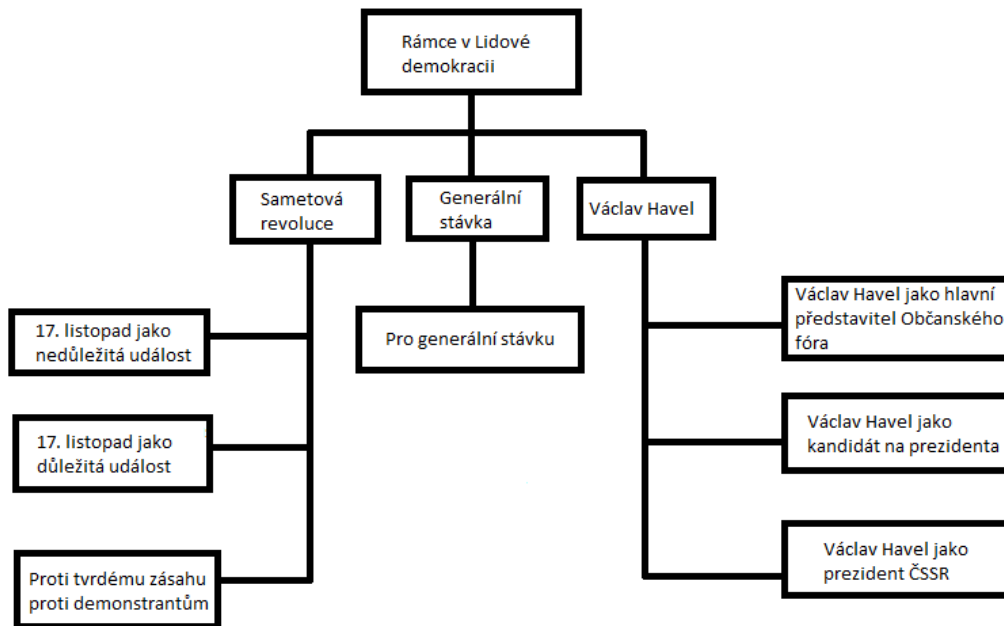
Rámce v Lidové demokracii

Sametová revoluce

Generální stávka

Václav Havel

17. listopad jako nedůležitá událost

17. listopad jako důležitá událost

Proti tvrdému zásahu proti demonstrantům

Pro generální stávku

Václav Havel jako hlavní představitel Občanského fóra

Václav Havel jako kandidát na prezidenta

Václav Havel jako prezident ČSSR